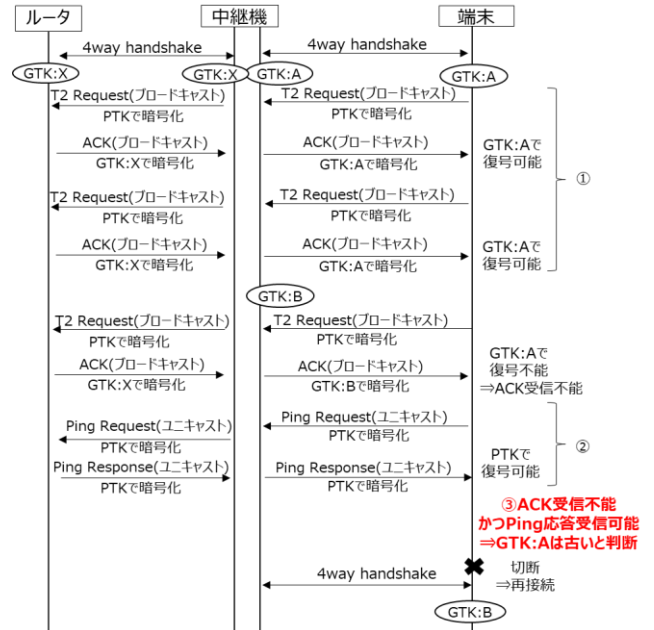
ルータ
中継機
端末

4way handshake
4way handshake

GTK:X
GTK:X
GTK:A
GTK:A

T2 Request(ブロードキャスト)
PTKで暗号化
T2 Request(ブロードキャスト)
PTKで暗号化

ACK(ブロードキャスト)
GTK:Xで暗号化
ACK(ブロードキャスト)
GTK:Aで暗号化
GTK:Aで
復号可能

①

T2 Request(ブロードキャスト)
PTKで暗号化
T2 Request(ブロードキャスト)
PTKで暗号化

ACK(ブロードキャスト)
GTK:Xで暗号化
ACK(ブロードキャスト)
GTK:Aで暗号化
GTK:Aで
復号可能

GTK:B

T2 Request(ブロードキャスト)
PTKで暗号化
T2 Request(ブロードキャスト)
PTKで暗号化

ACK(ブロードキャスト)
GTK:Xで暗号化
ACK(ブロードキャスト)
GTK:Bで暗号化
GTK:Aで
復号不能
⇒ACK受信不能

Ping Request(ユニキャスト)
PTKで暗号化
Ping Request(ユニキャスト)
PTKで暗号化

②

Ping Response(ユニキャスト)
PTKで暗号化
Ping Response(ユニキャスト)
PTKで暗号化
PTKで
復号可能

③ACK受信不能
かつPing応答受信可能
⇒GTK:Aは古いと判断

4way handshake
切断
⇒再接続

GTK:B